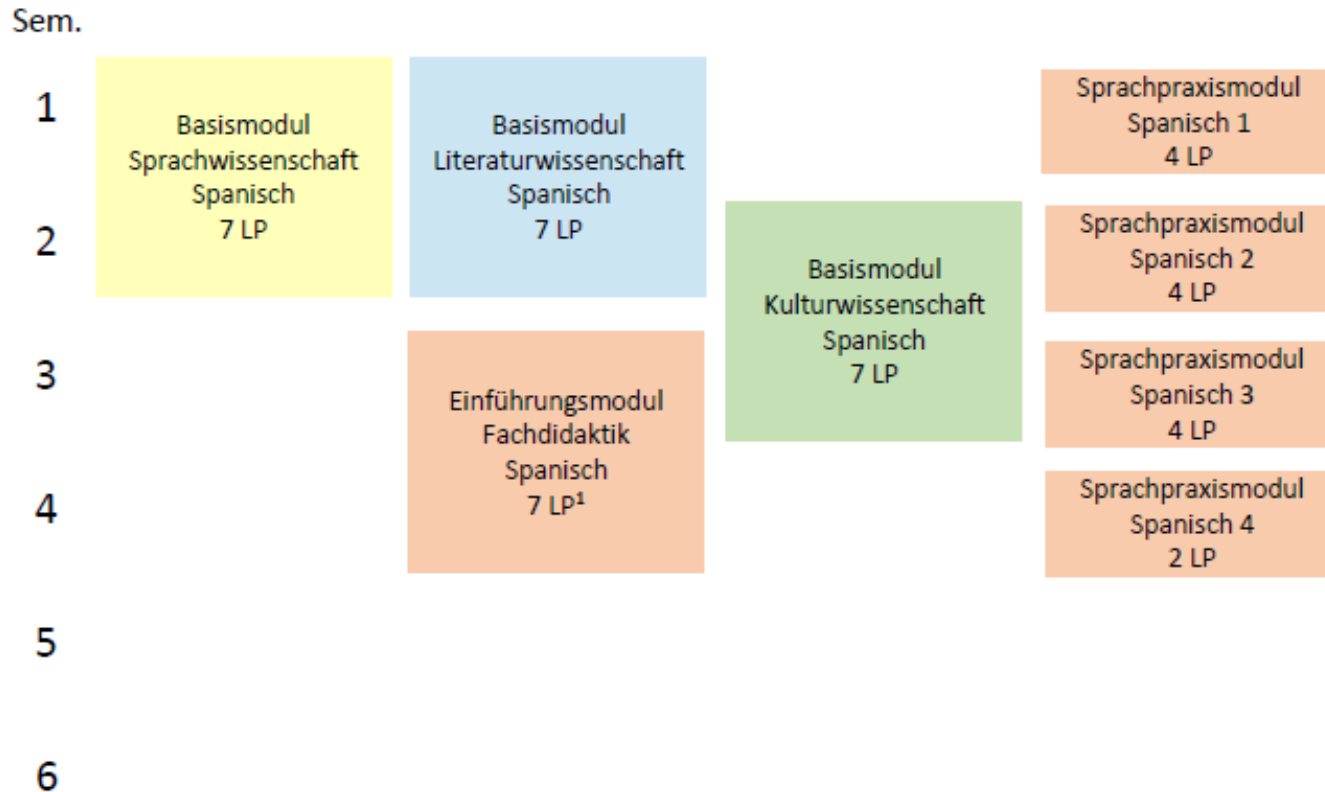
Sem.

1

2

3

4

5

6

Basismodul Sprachwissenschaft Spanisch 7 LP

Basismodul Literaturwissenschaft Spanisch 7 LP

Einführungsmodul Fachdidaktik Spanisch 7 LP$^1$

Basismodul Kulturwissenschaft Spanisch 7 LP

Sprachpraxismodul Spanisch 1 4 LP

Sprachpraxismodul Spanisch 2 4 LP

Sprachpraxismodul Spanisch 3 4 LP

Sprachpraxismodul Spanisch 4 2 LP